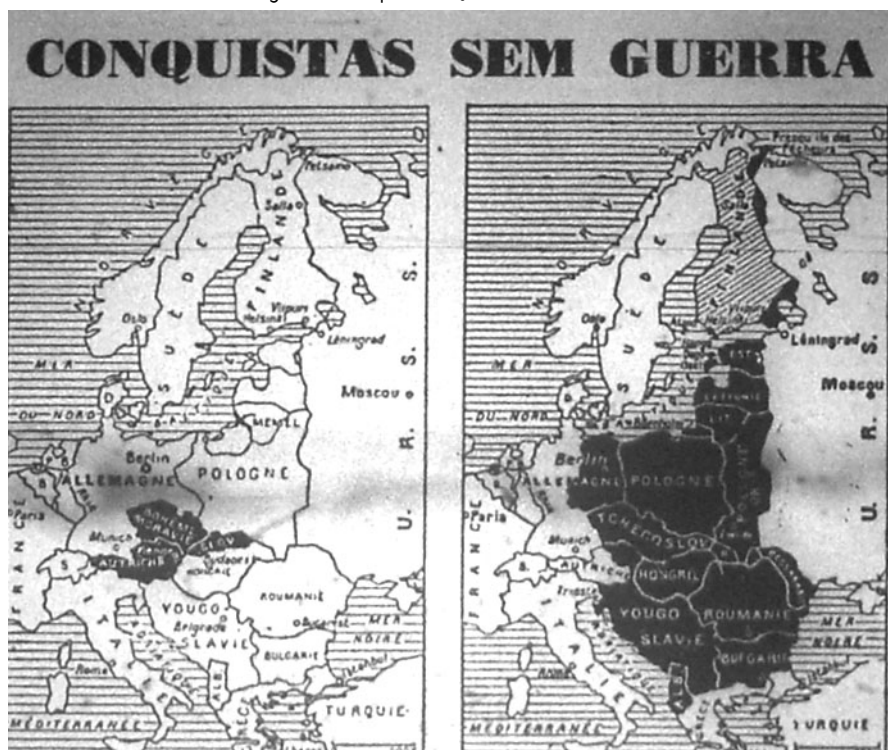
CONQUISTAS SEM GUERRA

Petsamo
Salla
FINLANDE
SUÈDE
Viipuri
Helsinki
Oslo
Léningrad
MER
Moscou
DU NORD
MEMEL
Berlin
ALLEMAGNE
POLOGNE
U. R. S. S.
Paris
FRANCE
Munich
AUTRICHE
ROUMANIE
YOUGO
Belgrade
SLAVIE
Bucarest
MER NOIRE
BULGARIE
Rome
ALB
TURQUIE
MÉDITERRANÉE

Presqu'ile des Pêcheurs
FINLANDE
SUÈDE
Oslo
Léningrad
MER
ESTONIE
Moscou
DU NORD
LETTONIE
LIT
Berlin
ALLEMAGNE
POLOGNE
Paris
TCHECOSLOV
Munich
AUTRICHE
HONGRIE
Trieste
YOUGO
SLAVIE
ROUMANIE
MER NOIRE
BULGARIE
Rome
ITALIE
U. R. S. S.
TURQUIE
MÉDITERRANÉE